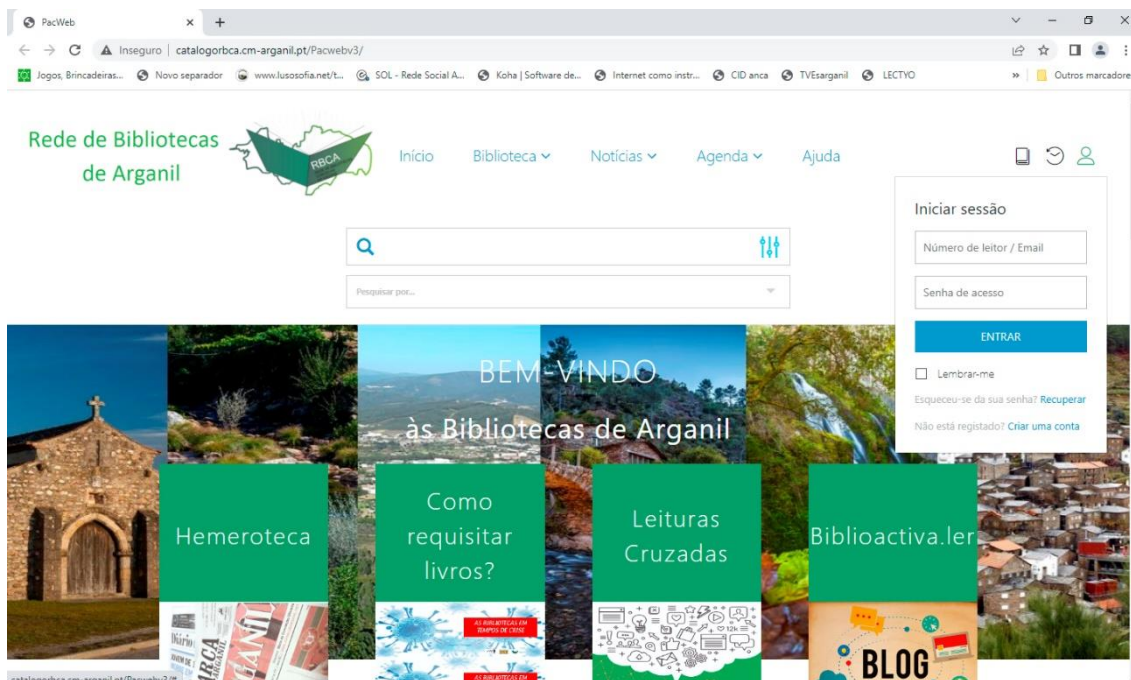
PacWeb

Inseguro | catalogorbca.cm-arganil.pt/Pacwebv3/

Jogos, Brincadeiras... Novo separador www.lusosofia.net/t... SOL - Rede Social A... Koha | Software de... Internet como instr... CID anca TVEsarganil LECTYO » Outros marcadores

Rede de Bibliotecas de Arganil

RBCA

Início Biblioteca Notícias Agenda Ajuda

Pesquisar por...

Iniciar sessão

Número de leitor / Email

Senha de acesso

ENTRAR

Lembrar-me

Esqueceu-se da sua senha? Recuperar

Não está registado? Criar uma conta

BEM-VINDO

às Bibliotecas de Arganil

Hemeroteca

Como requisitar livros?

Leituras Cruzadas

Biblioactiva.ler

AS BIBLIOTECAS EM TEMPOS DE CRISE

BLOG

catalogorbca.cm-arganil.pt/Pacwebv3/#